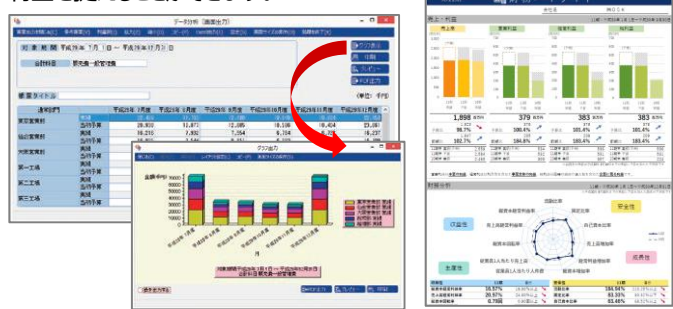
データ分析（推移出力）

対象期間 平成25年 7月 ～ 平成25年12月

会計科目 販売費一般管理費

集計タイトル

(単位：千円)

| 連結部門 | | 平成25年 7月度 | 平成25年 8月度 | 平成25年 9月度 | 平成25年10月度 | 平成25年11月度 |
|---|---|---|---|---|---|---|
| 東京営業所 | 実績 | | | | | |
| | 当月予算 | 28,933 | 11,073 | 12,085 | 18,118 | 16,424 |
| 仙台営業所 | 実績 | | | | | |
| | 当月予算 | 10,210 | 7,932 | 7,354 | 9,254 | 8,329 |
| 大阪営業所 | 実績 | | | | | |
| | 当月予算 | | | | | |
| 第一工場 | 実績 | | | | | |
| | 当月予算 | | | | | |
| 第二工場 | 実績 | | | | | |
| | 当月予算 | | | | | |
| 第三工場 | 実績 | | | | | |
| | 当月予算 | | | | | |

グラフ出力

金額(千円)

月

売上・利益

売上高

営業利益

経常利益

純利益

1,898

379

383

383

98.7%

100.4%

101.4%

101.4%

102.7%

財務分析

収益性

安全性

生産性

成長性